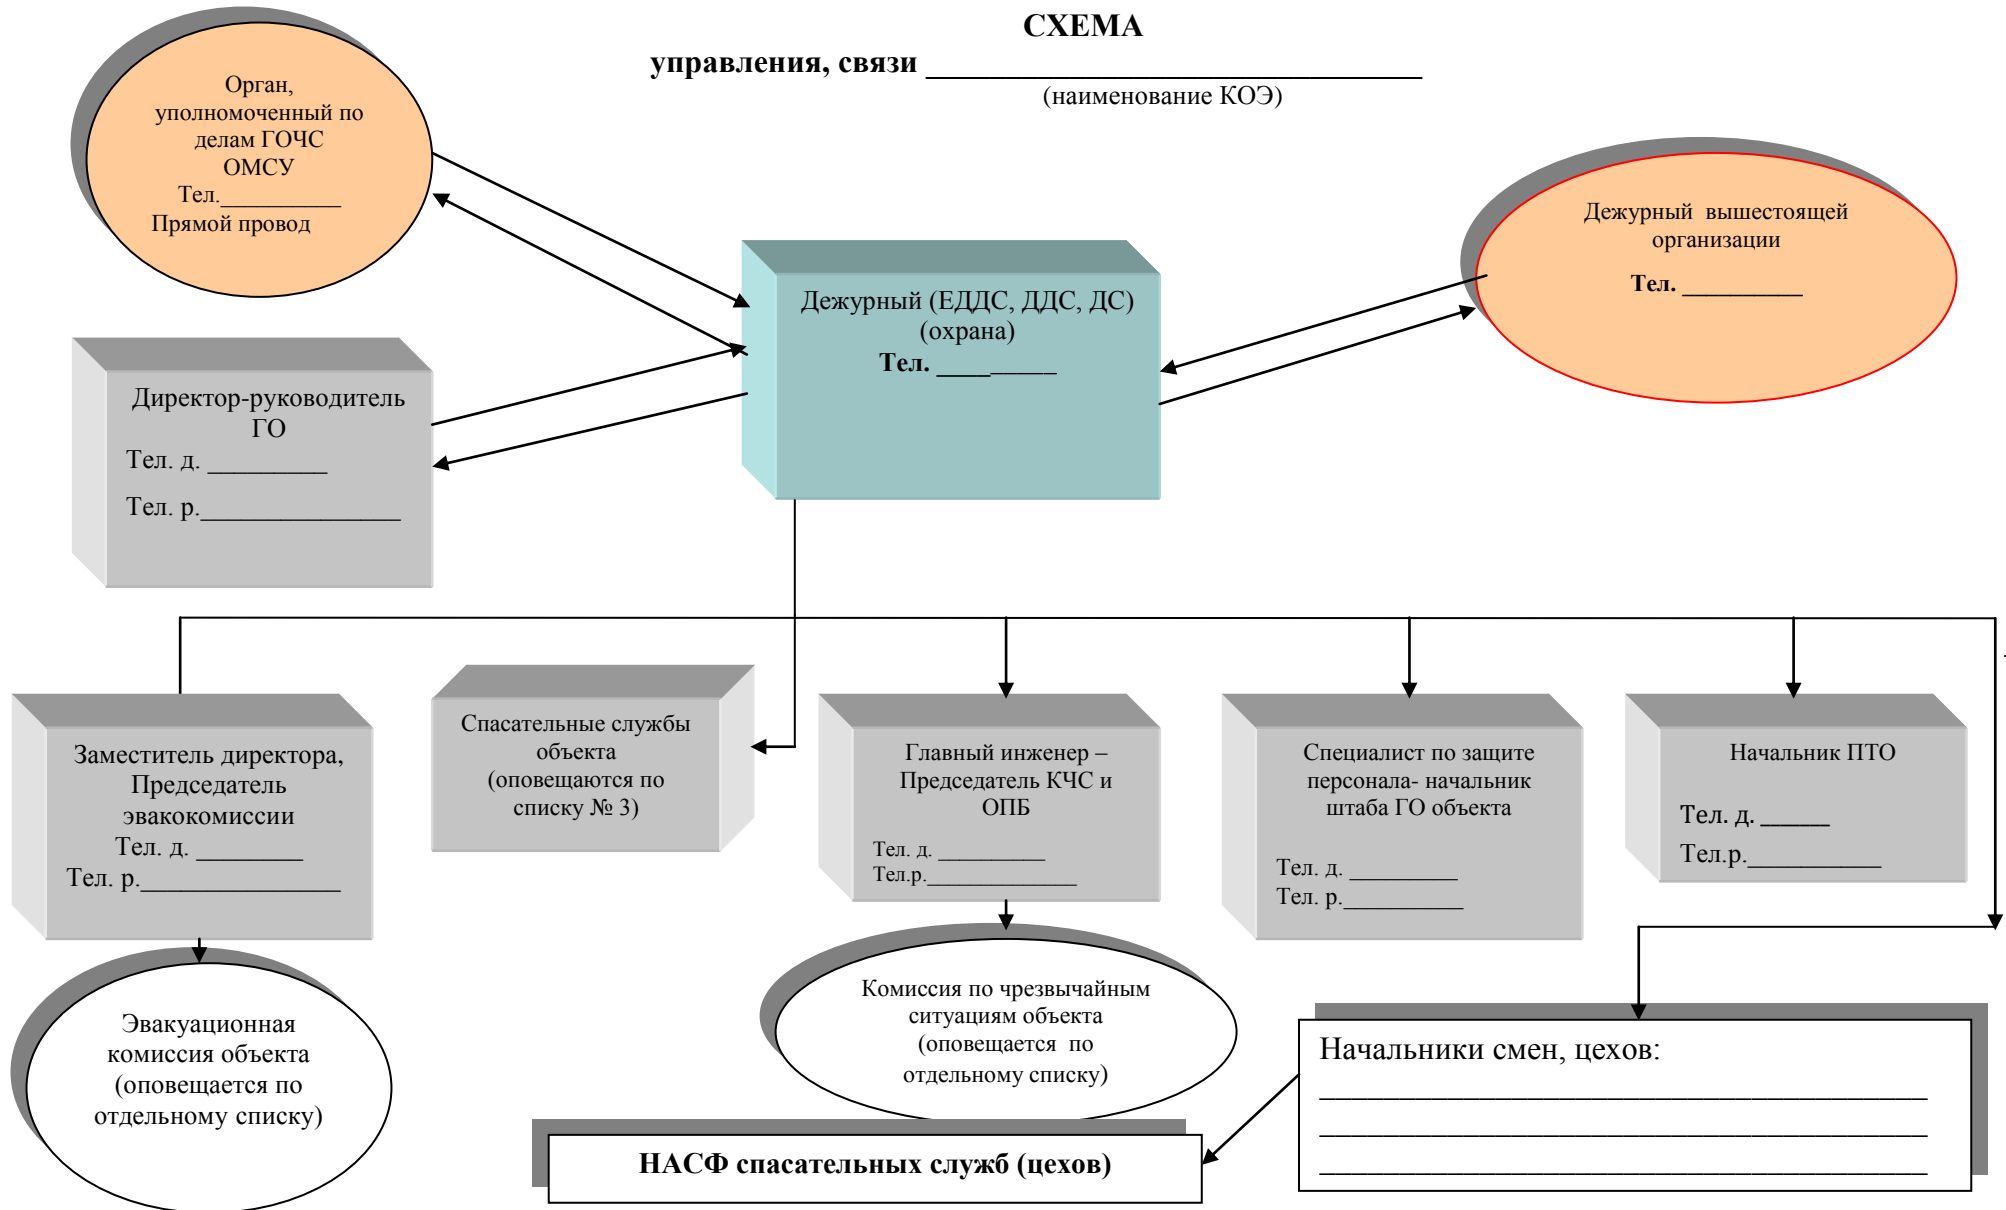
СХЕМА
управления, связи ______________________________
(наименование КОЭ)

Орган, уполномоченный по делам ГОЧС ОМСУ
Тел.__________
Прямой провод

Дежурный (ЕДДС, ДДС, ДС) (охрана)
Тел. ____ _____

Дежурный вышестоящей организации
Тел. _________

Директор-руководитель ГО
Тел. д. _________
Тел. р.________________

Заместитель директора, Председатель эвакокомиссии
Тел. д. ________
Тел. р.________________

Спасательные службы объекта (оповещаются по списку № 3)

Главный инженер – Председатель КЧС и ОПБ
Тел. д. _________
Тел.р.______________

Специалист по защите персонала- начальник штаба ГО объекта
Тел. д. _________
Тел. р.__________

Начальник ПТО
Тел. д. _____
Тел.р.__________

Эвакуационная комиссия объекта (оповещается по отдельному списку)

Комиссия по чрезвычайным ситуациям объекта (оповещается по отдельному списку)

Начальники смен, цехов:
________________________________________
________________________________________
________________________________________

НАСФ спасательных служб (цехов)